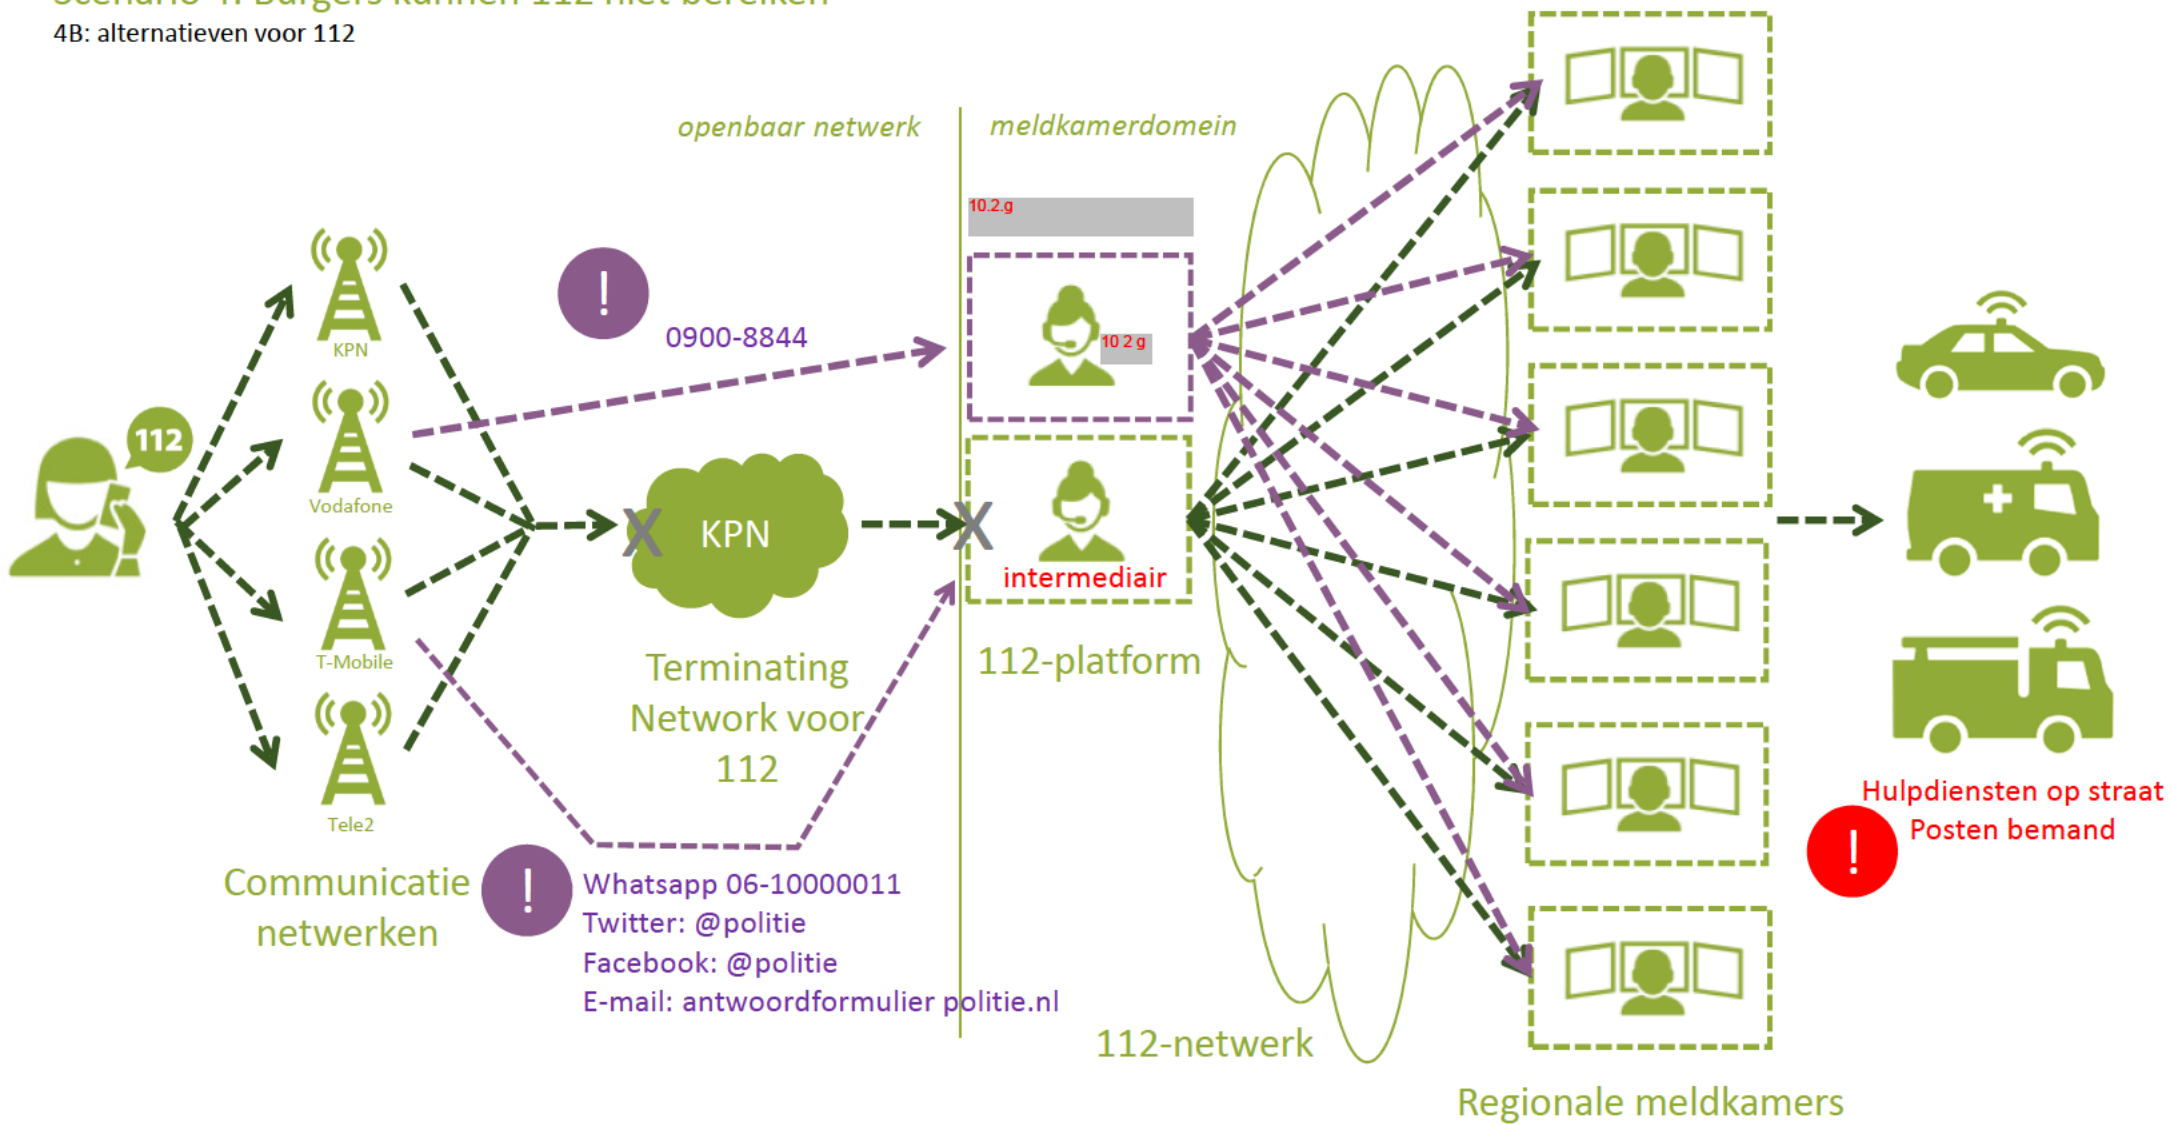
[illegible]
4B: alternatieven voor 112

openbaar netwerk

meldkamerdomein

10.2.g

!

0900-8844

10 2 g

112

KPN

Vodafone

T-Mobile

Tele2

X

KPN

X

intermediair

Terminating Network voor 112

112-platform

Communicatie netwerken

!

Whatsapp 06-10000011
Twitter: @politie
Facebook: @politie
E-mail: antwoordformulier politie.nl

112-netwerk

Regionale meldkamers

Hulpdiensten op straat
Posten bemand

!